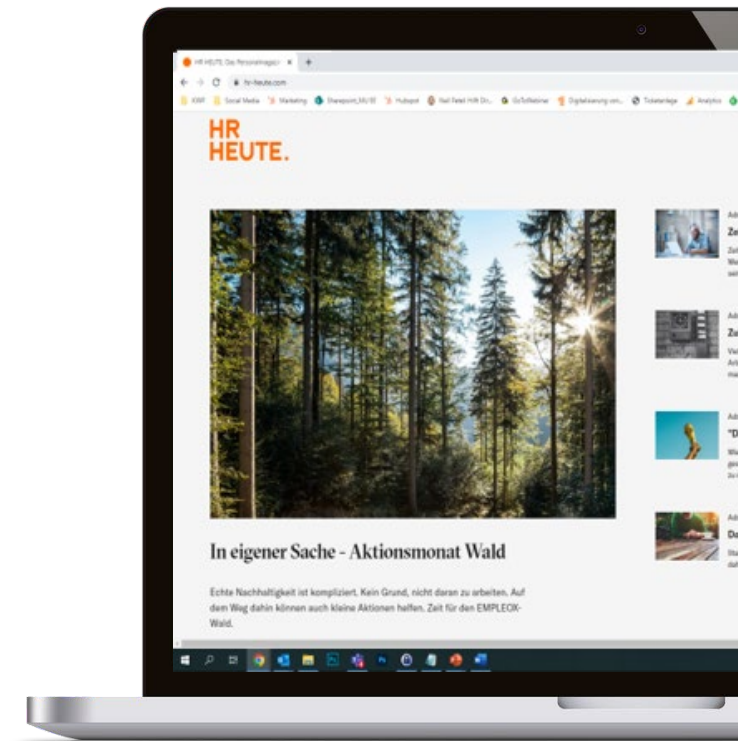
HR HEUTE. Das Personalmagazi ×

hr-heute.com

KBF Social Media Marketing Sharepoint_MUSE Hubspot Neil Patel HR Dr... GoToWebinar Digitalisierung von... Ticketanlage Analytics

HR
HEUTE.

In eigener Sache - Aktionsmonat Wald

Echte Nachhaltigkeit ist kompliziert. Kein Grund, nicht daran zu arbeiten. Auf dem Weg dahin können auch kleine Aktionen helfen. Zeit für den EMPLEOX-Wald.

Ze

Za

"D

De